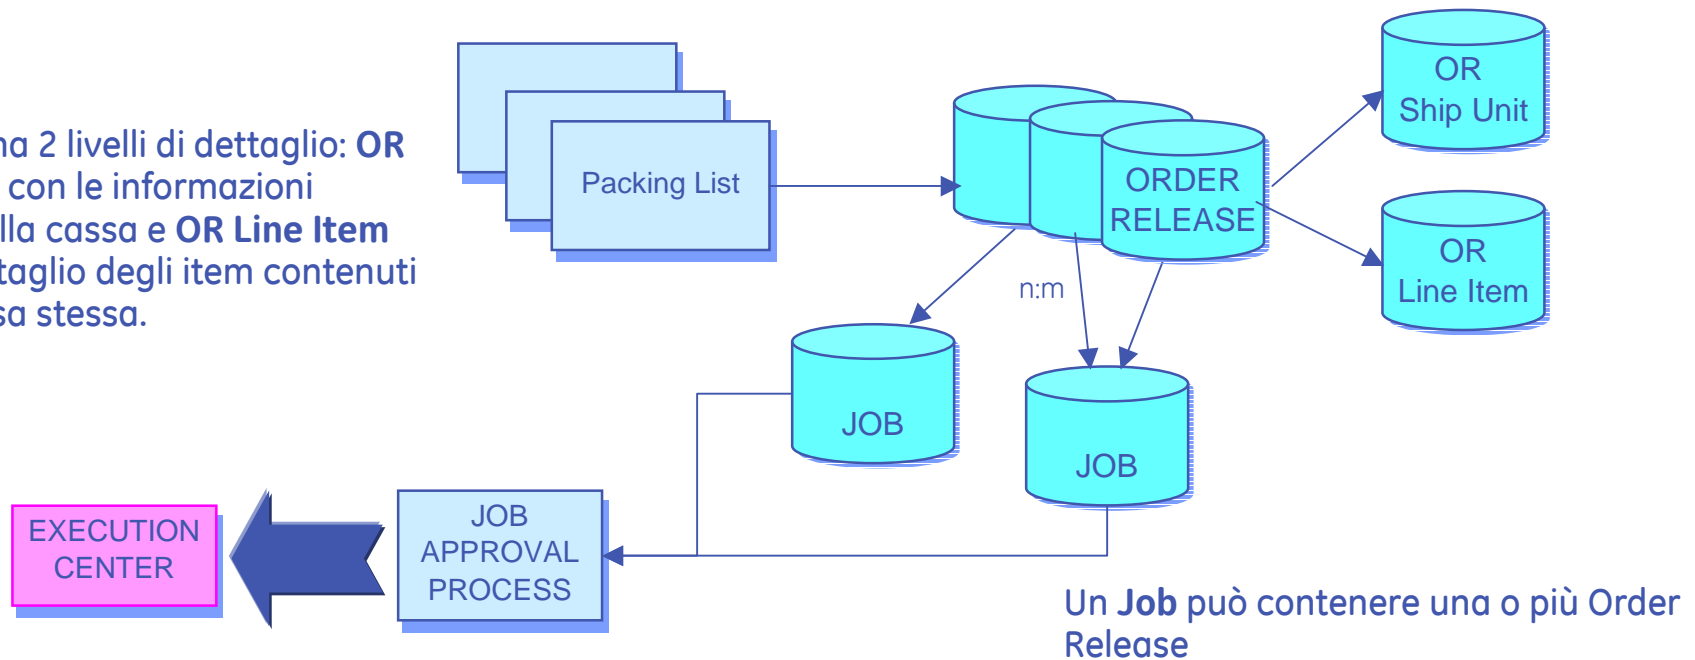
ha 2 livelli di dettaglio: **OR** con le informazioni lla cassa e **OR Line Item** taglio degli item contenuti sa stessa.

Packing List

ORDER RELEASE

OR Ship Unit

OR Line Item

n:m

JOB

JOB

EXECUTION CENTER

JOB APPROVAL PROCESS

Un **Job** può contenere una o più Order Release